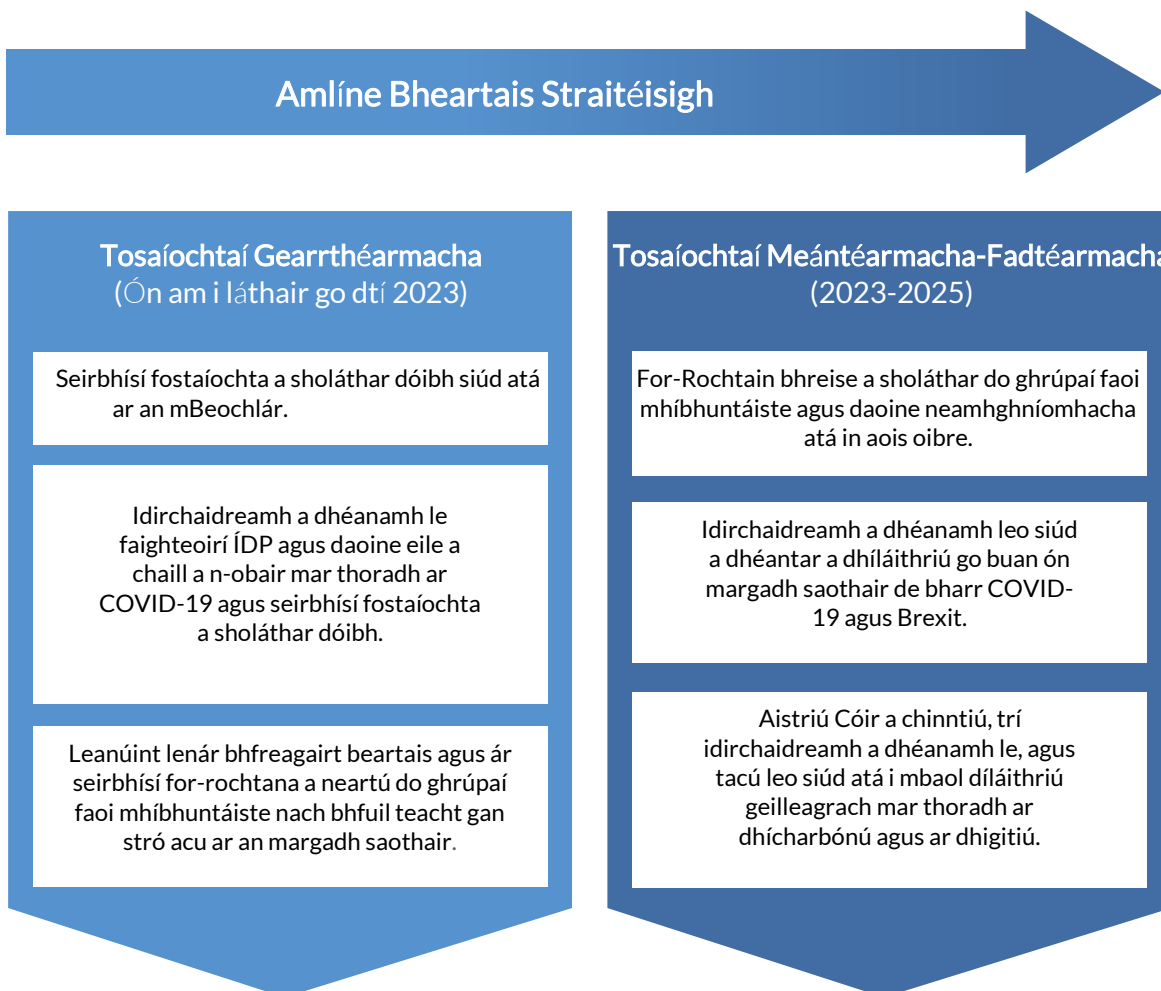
Amlíne Bheartais Straitéisigh

Tosaíochtaí Gearrthéarmacha
(Ón am i láthair go dtí 2023)

Seirbhísí fostaíochta a sholáthar dóibh siúd atá ar an mBeochlár.

Idirchaidreamh a dhéanamh le faighteoirí ÍDP agus daoine eile a chaill a n-obair mar thoradh ar COVID-19 agus seirbhísí fostaíochta a sholáthar dóibh.

Leanúint lenár bhfreagairt beartais agus ár seirbhísí for-rochtana a neartú do ghrúpaí faoi mhíbhuntáiste nach bhfuil teacht gan stró acu ar an margadh saothair.

Tosaíochtaí Meántéarmacha-Fadtéarmacha
(2023-2025)

For-Rochtain bhreise a sholáthar do ghrúpaí faoi mhíbhuntáiste agus daoine neamhghníomhacha atá in aois oibre.

Idirchaidreamh a dhéanamh leo siúd a dhéantar a dhíláithriú go buan ón margadh saothair de bharr COVID-19 agus Brexit.

Aistriú Cóir a chinntiú, trí idirchaidreamh a dhéanamh le, agus tacú leo siúd atá i mbaol díláithriú geilleagrach mar thoradh ar dhícharbónú agus ar dhigitiú.